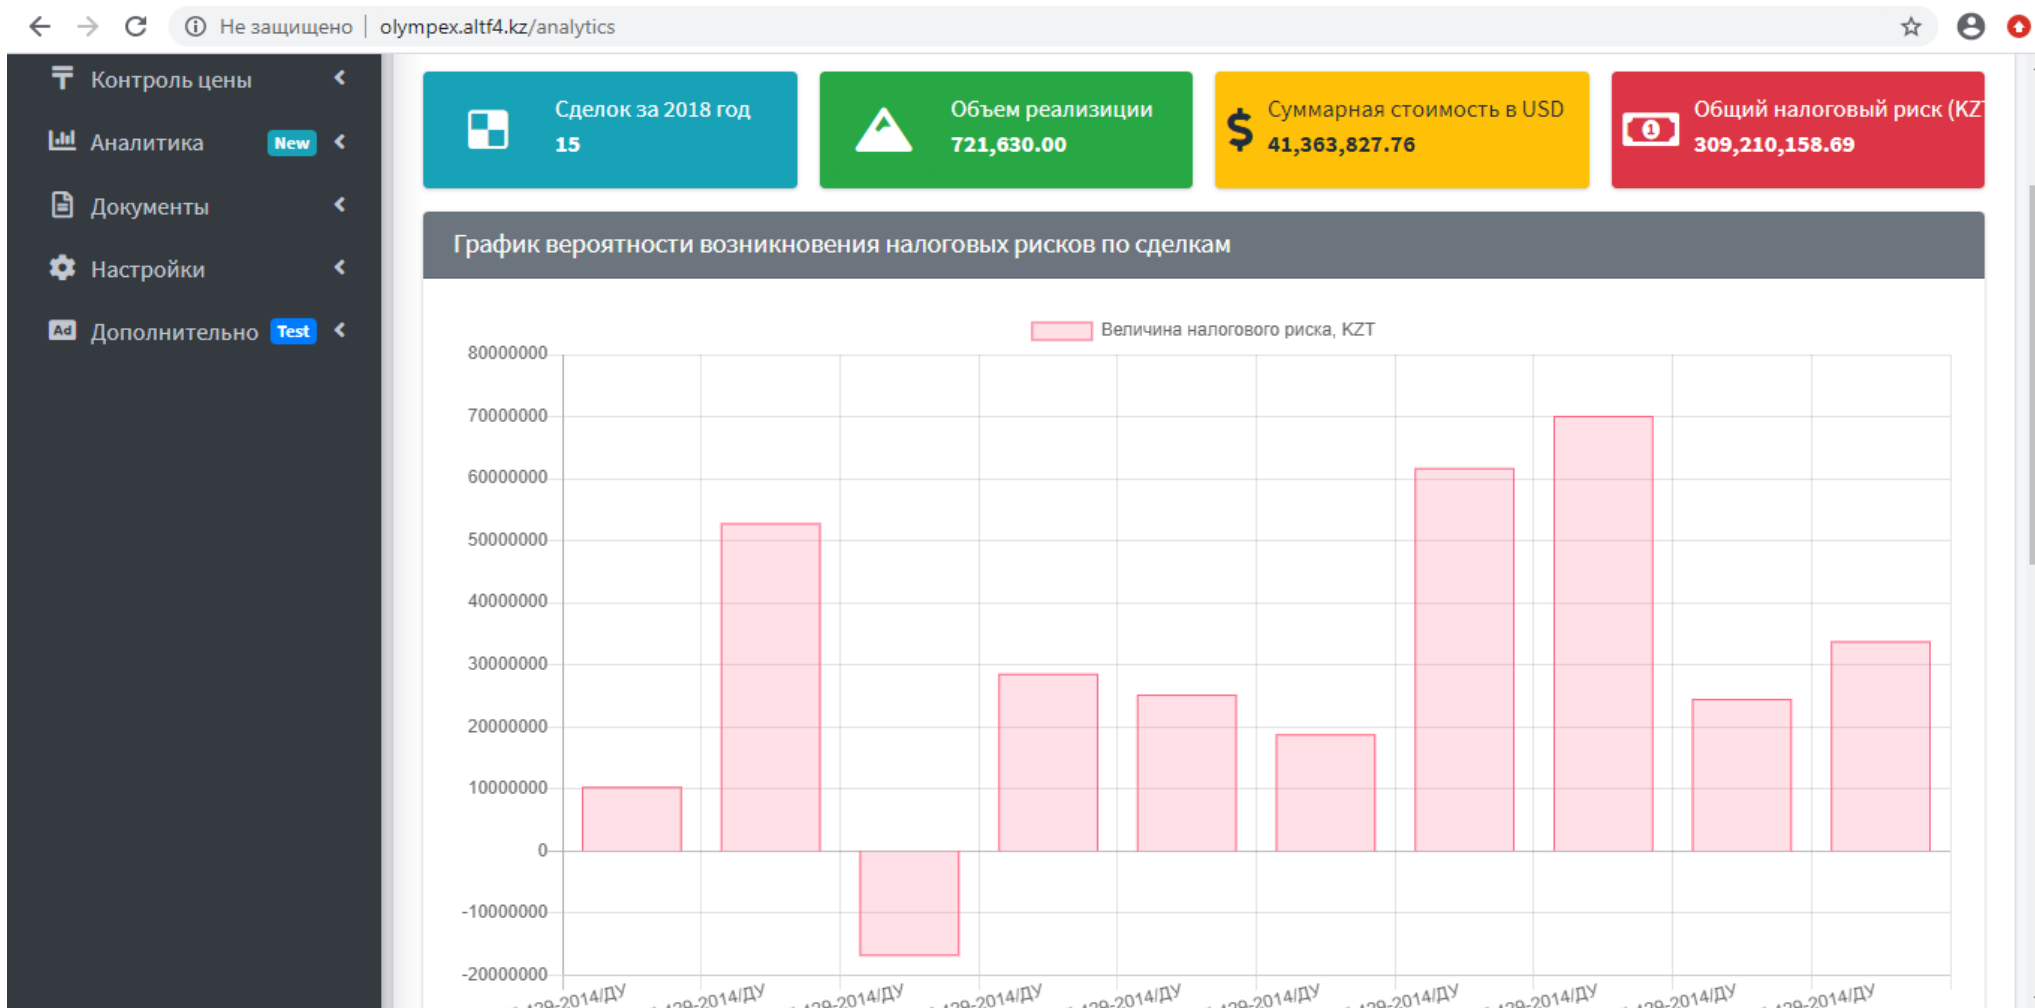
Не защищено | olympex.altf4.kz/analytics

Контроль цены

Аналитика New

Документы

Настройки

Дополнительно Test

Сделок за 2018 год
15

Объем реализиции
721,630.00

Суммарная стоимость в USD
41,363,827.76

Общий налоговый риск (KZ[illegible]
309,210,158.69

График вероятности возникновения налоговых рисков по сделкам

Величина налогового риска, KZT

80000000
70000000
60000000
50000000
40000000
30000000
20000000
10000000
0
-10000000
-20000000

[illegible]429-2014/ДУ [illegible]429-2014/ДУ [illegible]429-2014/ДУ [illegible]429-2014/ДУ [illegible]429-2014/ДУ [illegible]429-2014/ДУ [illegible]429-2014/ДУ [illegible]429-2014/ДУ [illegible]429-2014/ДУ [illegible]429-2014/ДУ